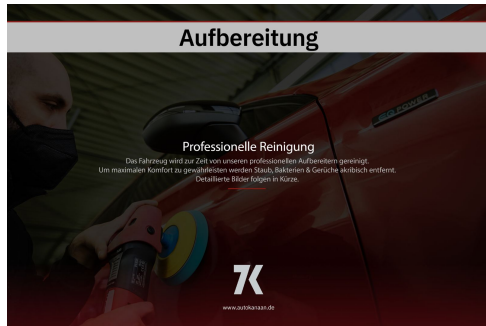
Aufbereitung

Professionelle Reinigung

Das Fahrzeug wird zur Zeit von unseren professionellen Aufbereitern gereinigt. Um maximalen Komfort zu gewährleisten werden Staub, Bakterien & Gerüche akribisch entfernt. Detaillierte Bilder folgen in Kürze.

AK

www.autokanaan.de